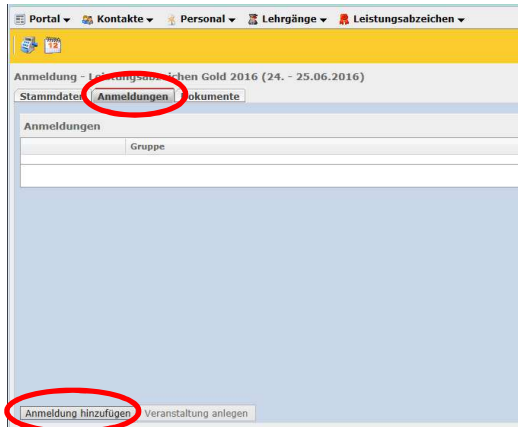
Portal ▾ Kontakte ▾ Personal ▾ Lehrgänge ▾ Leistungsabzeichen ▾

12

Anmeldung - Leistungsab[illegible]chen Gold 2016 (24. - 25.06.2016)

Stammdaten Anmeldungen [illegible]okumente

Anmeldungen

| | Gruppe |
|---|---|
| | |

Anmeldung hinzufügen Veranstaltung anlegen